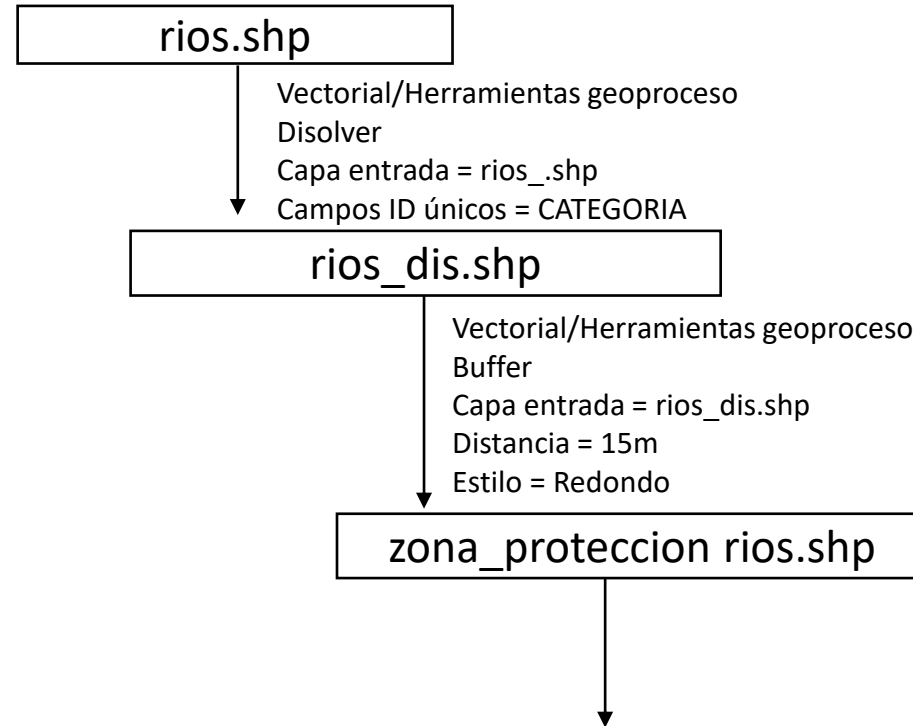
rios.shp

Vectorial/Herramientas geoproceso
Disolver
Capa entrada = rios_.shp
Campos ID únicos = CATEGORIA

rios_dis.shp

Vectorial/Herramientas geoproceso
Buffer
Capa entrada = rios_dis.shp
Distancia = 15m
Estilo = Redondo

zona_proteccion rios.shp